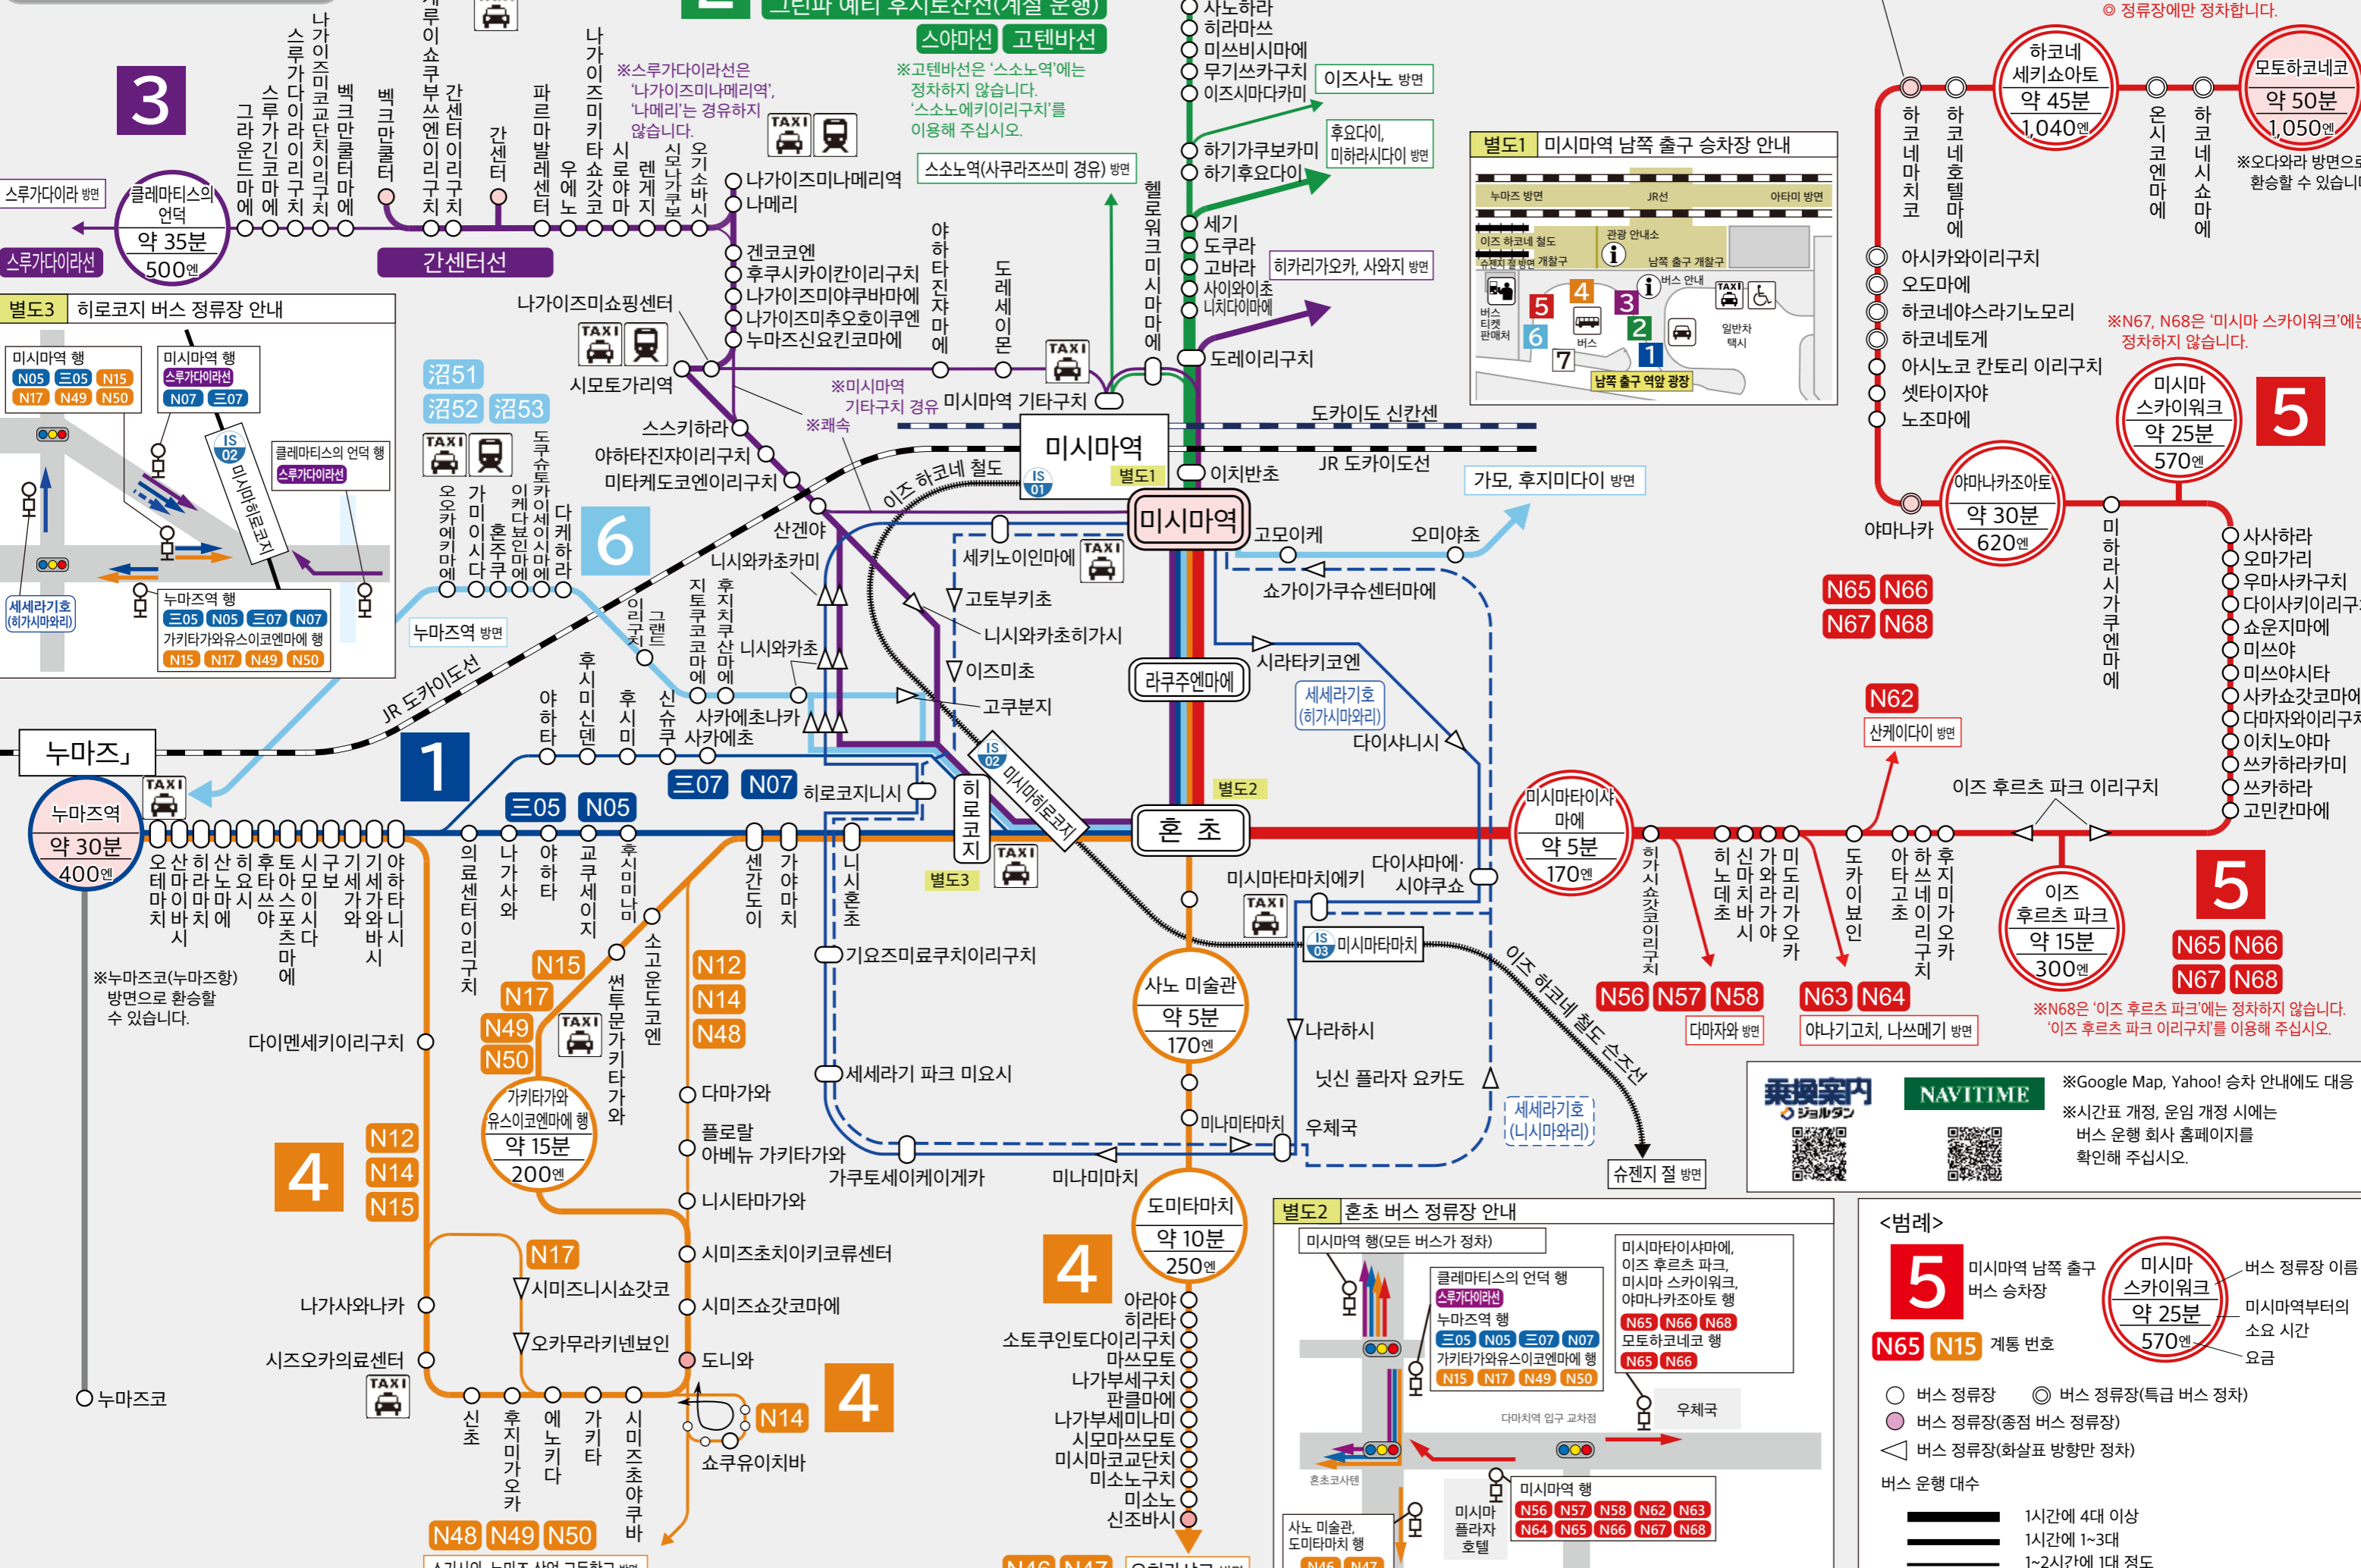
그린파 에티 후지소산선(계절 운행)
스야마선 고텐바선
※고텐바선은 '스소노역'에는 정차하지 않습니다. '스소노에키이리구치'를 이용해 주십시오.
※스루가다이선은 '나가이즈미나메리역', '나메리'는 경유하지 않습니다.
스소노역(사쿠라즈쓰미 경유) 방면
3
스루가다이라 방면
스루가다이라선
클레마티스의 언덕
약 35분
500엔
간센터선
별도3 히로코지 버스 정류장 안내
미시마역 행
N05 三05 N15
N17 N49 N50
미시마역 행
스루가다이라선
N07 三07
클레마티스의 언덕 행
스루가다이라선
누마즈역 행
三05 N05 三07 N07
가키타가와유스이코엔마에 행
N15 N17 N49 N50
세세라기호(히가시와리)
IS 02 미시마히로코지
沼51
沼52 沼53
6
누마즈역 방면
JR 도카이도선
누마즈
누마즈역
약 30분
400엔
※누마즈코(누마즈항) 방면으로 환승할 수 있습니다.
누마즈코
1
三05 N05
三07 N07
히로코지니시
나가이즈미나메리역
나메리
겐코엔
후쿠시카이칸이리구치
나가이즈미야쿠바마에
나가이즈미추오호이쿠엔
누마즈신요킨코마에
나가이즈미쇼핑센터
시모토가리역
스스키하라
야하타진자이리구치
미타케도코엔이리구치
산겐야
니시와카초카미
니시와카초
사카에초나카
사카에초
※미시마역 기타구치 경유 미시마역 기타구치
※쾌속
미시마역
별도1
IS 01
이즈 하코네 철도
미시마역
세키노이인마에
고토부키초
니시와카초히가시
이즈미초
고쿠분지
라쿠주엔마에
별도2
혼 초
히로코지
별도3
미시마타마치에키
IS 03 미시마타마치
기요즈미료쿠치이리구치
세세라기 파크 미요시
사노 미술관
약 5분
170엔
미나미타마치
우체국
미나미마치
도미타마치
약 10분
250엔
아라야
히라타
소토쿠인토다이리구치
마쓰모토
나가부세구치
판클마에
나가부세미나미
시모마쓰모토
미시마코교단치
미소노구치
미소노
신조바시
4
가쿠토세이케이게카
다마가와
플로랄 아베뉴 가키타가와
니시타마가와
시미즈초치이키코류센터
시미즈쇼갓코마에
도니와
N14
4
쇼쿠유이치바
시미즈니시쇼갓코
오카무라키넨뵤인
가키타가와 유스이코엔마에 행
약 15분
200엔
N12 N14 N15
N17
N15 N17 N49 N50
N12 N14 N48
N48 N49 N50
다이멘세키이리구치
나가사와나카
시즈오카의료센터
사노하라
히라마쓰
미쓰비시마에
무기쓰카구치
이즈시마다카미
이즈사노 방면
하기가쿠보카미
하기후요다이
후요다이, 미하라시다이 방면
세기
도쿠라
고바라
사이와이초
니시다이마에
히카리가오카, 사와지 방면
도레이리구치
헬로워크미시마마에
이치반초
도카이도 신칸센
JR 도카이도선
가모, 후지미다이 방면
고모이케
오미야초
쇼가이가쿠슈센터마에
시라타키코엔
세세라기호(히가시와리)
다이샤니시
다이샤마에·시야쿠쇼
넛신 플라자 요카도
세세라기호(니시와리)
이즈 하코네 철도 슨즈선
슈젠지 절 방면
미시마타이샤마에
약 5분
170엔
N56 N57 N58
다마자와 방면
N63 N64
야나기고치, 나쓰메기 방면
N62
산케이다이 방면
이즈 후르츠 파크 이리구치
이즈 후르츠 파크
약 15분
300엔
N65 N66 N67 N68
5
※N68은 '이즈 후르츠 파크'에는 정차하지 않습니다. '이즈 후르츠 파크 이리구치'를 이용해 주십시오.
야마나카조아토
약 30분
620엔
야마나카
N65 N66 N67 N68
미시마 스카이워크
약 25분
570엔
5
※N67, N68은 '미시마 스카이워크'에는 정차하지 않습니다.
하코네 세키쇼아토
약 45분
1,040엔
모토하코네코
약 50분
1,050엔
※오다와라 방면으로 환승할 수 있습니다
◎ 정류장에만 정차합니다.
하코네마치코
하코네호텔마에
온시코엔마에
하코네시쇼마에
아시카와이리구치
오도마에
하코네야스라기노모리
하코네토게
아시노코 칸토리 이리구치
셋타이자야
노조마에
미하라시가쿠엔마에
사사하라
오마가리
우마사카구치
다이사키이리구치
쇼운지마에
미쓰야
미쓰야시타
사카쇼갓코마에
다마자와이리구치
이치노야마
쓰카하라카미
쓰카하라
고민칸마에
별도1 미시마역 남쪽 출구 승차장 안내
누마즈 방면 JR선 아타미 방면
이즈 하코네 철도 슈젠지 절 방면 개찰구
관광 안내소
남쪽 출구 개찰구
버스 안내
버스 티켓 판매처
버스
일반차 택시
남쪽 출구 역앞 광장
별도2 혼초 버스 정류장 안내
미시마역 행(모든 버스가 정차)
클레마티스의 언덕 행
스루가다이라선
누마즈역 행
三05 N05 三07 N07
가키타가와유스이코엔마에 행
N15 N17 N49 N50
미시마타이샤마에, 이즈 후르츠 파크, 미시마 스카이워크, 야마나카조아토 행
N65 N66 N68
모토하코네코 행
N65 N66
우체국
다마치역 입구 교차점
혼초사텐
미시마역 행
N56 N57 N58 N62 N63
N64 N65 N66 N67 N68
사노 미술관, 도미타마치 행
N46 N47
미시마 플라자 호텔
乗換案内 ジョルダン
NAVITIME
※Google Map, Yahoo! 승차 안내에도 대응
※시간표 개정, 운임 개정 시에는 버스 운행 회사 홈페이지를 확인해 주십시오.
<범례>
5 미시마역 남쪽 출구 버스 승차장
N65 N15 계통 번호
미시마 스카이워크 약 25분 570엔
버스 정류장 이름
미시마역부터의 소요 시간
요금
버스 정류장 ◎ 버스 정류장(특급 버스 정차)
버스 정류장(종점 버스 정류장)
버스 정류장(화살표 방향만 정차)
버스 운행 대수
1시간에 4대 이상
1시간에 1~3대
1~2시간에 1대 정도
스리시이, 누마즈 샤연 그도하그 방면
N46 N47
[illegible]